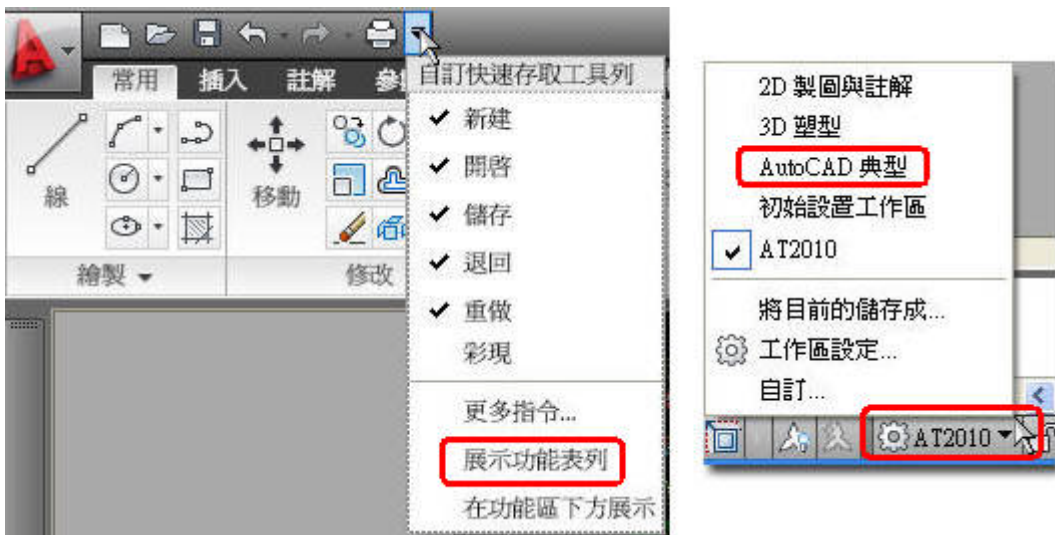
常用 插入 註解 參

線

移動

繪製 ▾

修改

自訂快速存取工具列

新建

開啟

儲存

退回

重做

彩現

更多指令...

展示功能表列

在功能區下方展示

2D 製圖與註解

3D 塑型

AutoCAD 典型

初始設置工作區

AT2010

將目前的儲存成...

工作區設定...

自訂...

AT2010